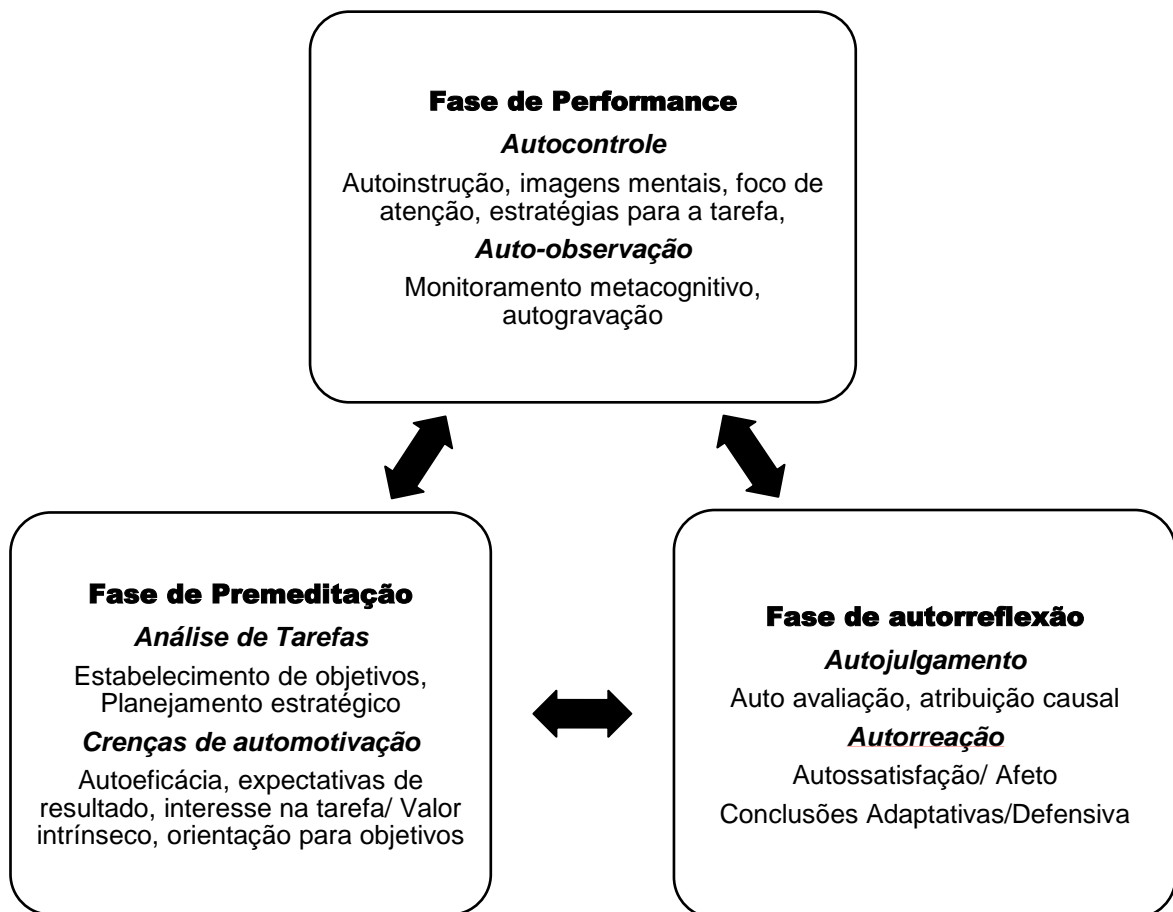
Fase de Performance

Autocontrole

Autoinstrução, imagens mentais, foco de atenção, estratégias para a tarefa,

Auto-observação

Monitoramento metacognitivo, autogravação

Fase de Premeditação

Análise de Tarefas

Estabelecimento de objetivos, Planejamento estratégico

Crenças de automotivação

Autoeficácia, expectativas de resultado, interesse na tarefa/ Valor intrínseco, orientação para objetivos

Fase de autorreflexão

Autojulgamento

Auto avaliação, atribuição causal

Autorreação

Autossatisfação/ Afeto

Conclusões Adaptativas/Defensiva